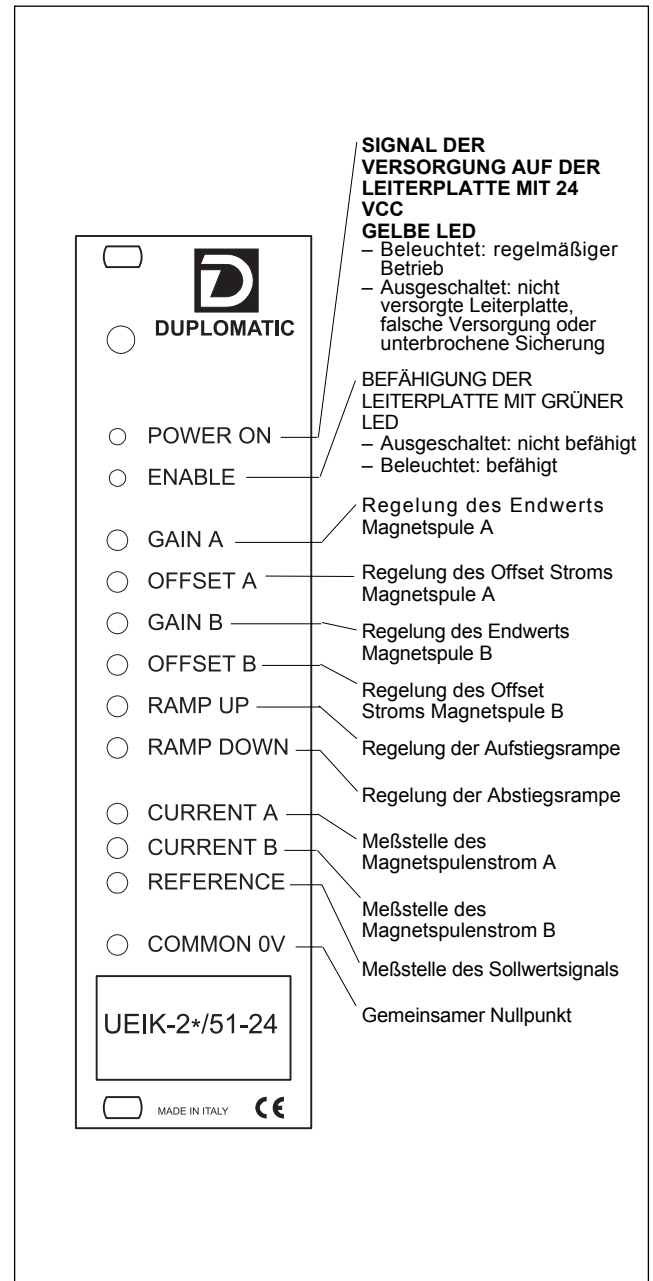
D
DUPLOMATIC

POWER ON
ENABLE
GAIN A
OFFSET A
GAIN B
OFFSET B
RAMP UP
RAMP DOWN
CURRENT A
CURRENT B
REFERENCE
COMMON 0V

UEIK-2*/51-24

MADE IN ITALY CE

**SIGNAL DER VERSORGUNG AUF DER LEITERPLATTE MIT 24 VCC**
**GELBE LED**
– Beleuchtet: regelmäßiger Betrieb
– Ausgeschaltet: nicht versorgte Leiterplatte, falsche Versorgung oder unterbrochene Sicherung

BEFÄHIGUNG DER LEITERPLATTE MIT GRÜNER LED
– Ausgeschaltet: nicht befähigt
– Beleuchtet: befähigt

Regelung des Endwerts Magnetspule A

Regelung des Offset Stroms Magnetspule A

Regelung des Endwerts Magnetspule B

Regelung des Offset Stroms Magnetspule B

Regelung der Aufstiegsrampe

Regelung der Abstiegsrampe

Meßstelle des Magnetspulenstrom A

Meßstelle des Magnetspulenstrom B

Meßstelle des Sollwertsignals

Gemeinsamer Nullpunkt